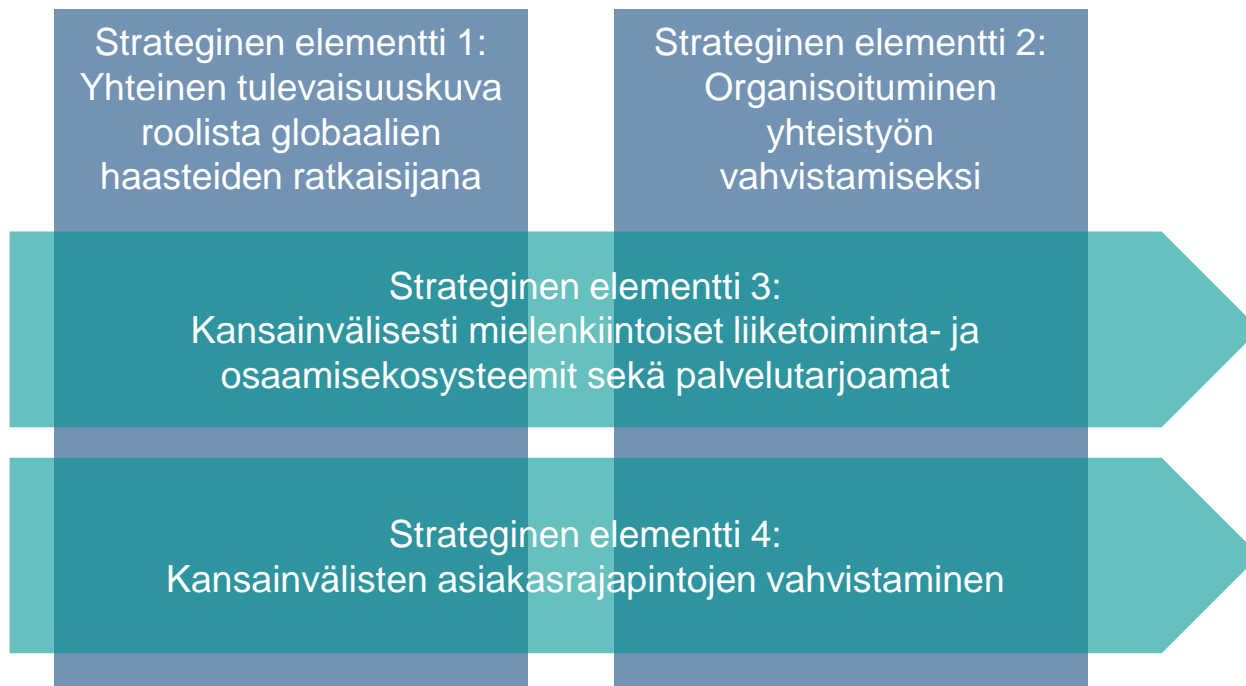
Strateginen elementti 1: Yhteinen tulevaisuuskuva roolista globaalien haasteiden ratkaisijana

Strateginen elementti 2: Organisoituminen yhteistyön vahvistamiseksi

Strateginen elementti 3: Kansainvälisesti mielenkiintoiset liiketoiminta- ja osaamisekosysteemit sekä palvelutarjoamat

Strateginen elementti 4: Kansainvälisten asiakasrajapintojen vahvistaminen